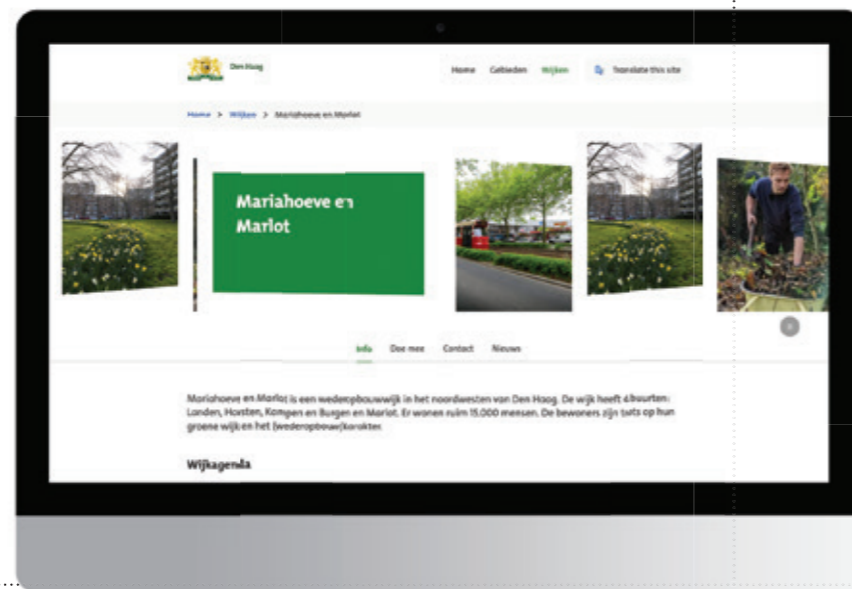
Den Haag

Home Gebieden Wijken Translate this site

Home > Wijken > Mariahoeve en Marlot

Mariahoeve en Marlot

Info Doe mee Contact Nieuws

Mariahoeve en Marlot is een wederopbouwwijk in het noordwesten van Den Haag. De wijk heeft 4 buurten: Landen, Hoesten, Kampen en Burgen en Marlot. Er wonen ruim 15.000 mensen. De bewoners zijn trots op hun groene wijk en het (wederopbouw)karakter.

Wijkagenda